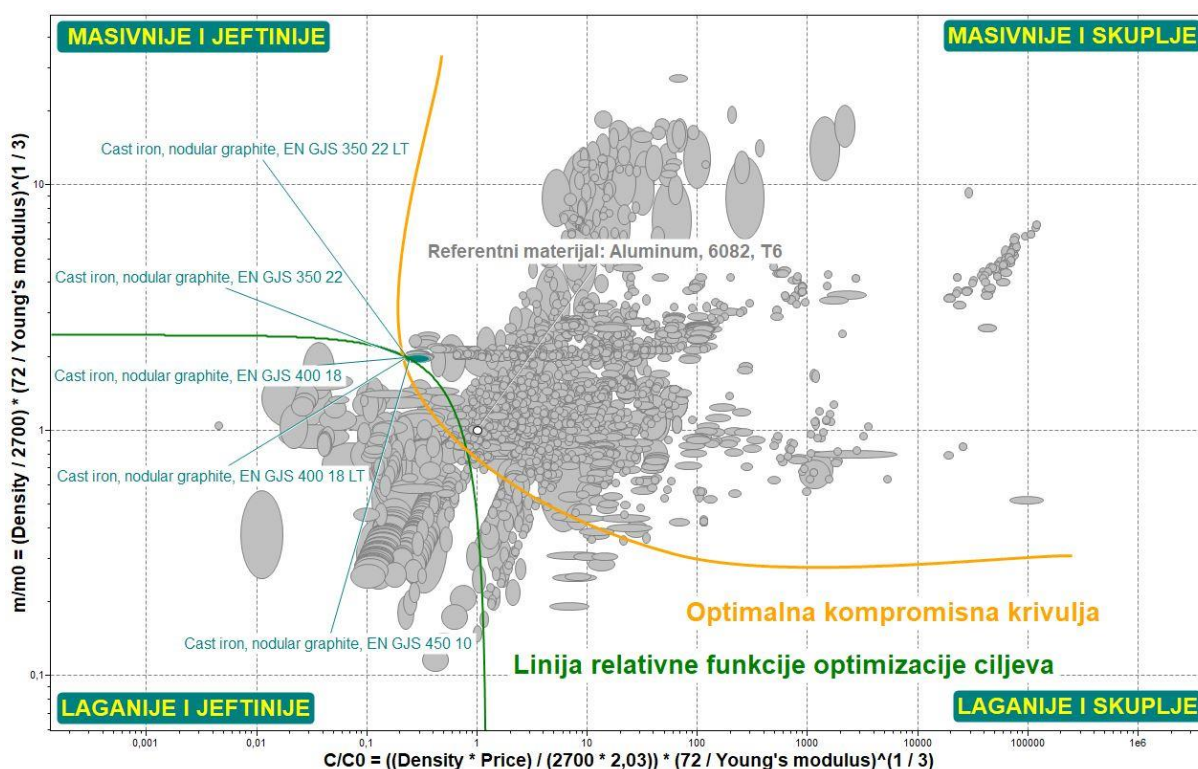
MASIVNIJE I JEFTINIJE

MASIVNIJE I SKUPLJE

Cast iron, nodular graphite, EN GJS 350 22 LT

Referentni materijal: Aluminum, 6082, T6

Cast iron, nodular graphite, EN GJS 350 22

Cast iron, nodular graphite, EN GJS 400 18

Cast iron, nodular graphite, EN GJS 400 18 LT

Optimalna kompromisna krivulja

Cast iron, nodular graphite, EN GJS 450 10

Linija relativne funkcije optimizacije ciljeva

LAGANIJE I JEFTINIJE

LAGANIJE I SKUPLJE

m/m0 = (Density / 2700) * (72 / Young's modulus)^(1 / 3)

10

1

0,1

0,001

0,01

0,1

1

10

100

1000

10000

100000

1e6

C/C0 = ((Density * Price) / (2700 * 2,03)) * (72 / Young's modulus)^(1 / 3)